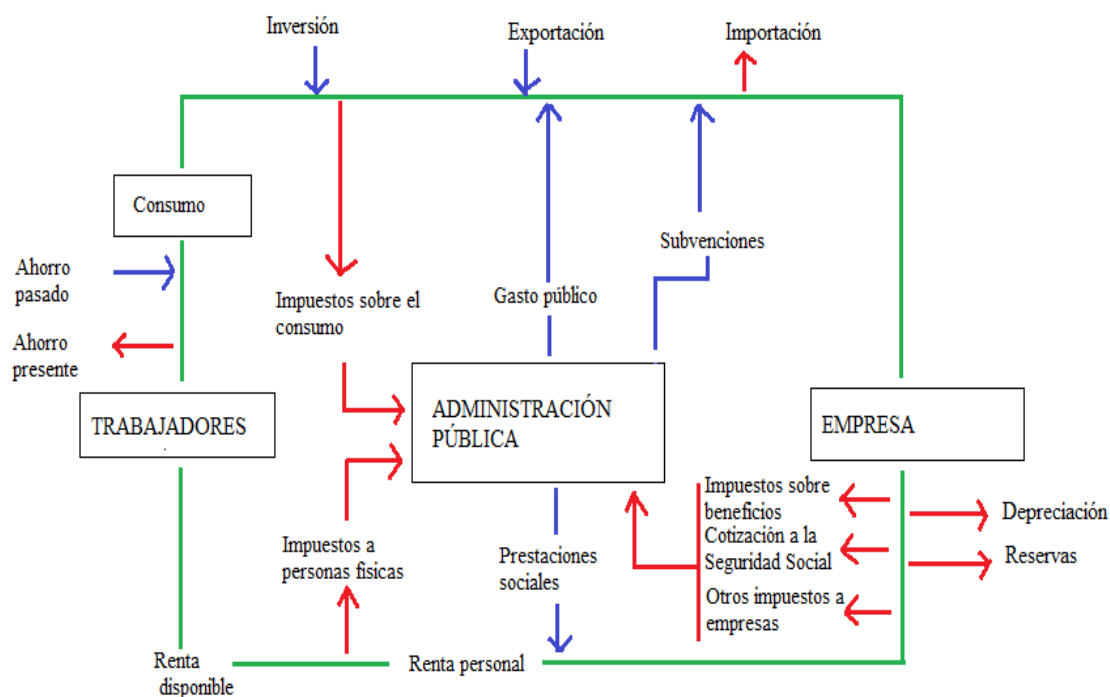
Inversión
Exportación
Importación
Consumo
Ahorro pasado
Ahorro presente
Impuestos sobre el consumo
Gasto público
Subvenciones
TRABAJADORES
ADMINISTRACIÓN PÚBLICA
EMPRESA
Impuestos a personas físicas
Prestaciones sociales
Impuestos sobre beneficios
Cotización a la Seguridad Social
Otros impuestos a empresas
Depreciación
Reservas
Renta disponible
Renta personal